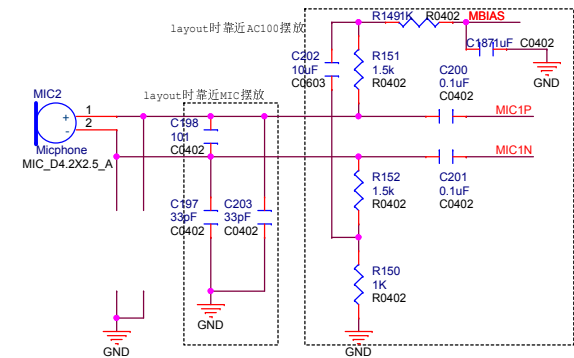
layout时靠近AC100摆放
R1491K R0402 MBIAS
C1871uF C0402
GND
C202
10uF
C0603
R151
1.5k
R0402
C200
0.1uF
C0402
layout时靠近MIC摆放
MIC2
1
2
+
-
Micphone
MIC_D4.2X2.5_A
C198
101
C0402
MIC1P
MIC1N
R152
1.5k
R0402
C201
0.1uF
C0402
C197
33pF
C0402
C203
33pF
C0402
R150
1K
R0402
GND
GND
GND